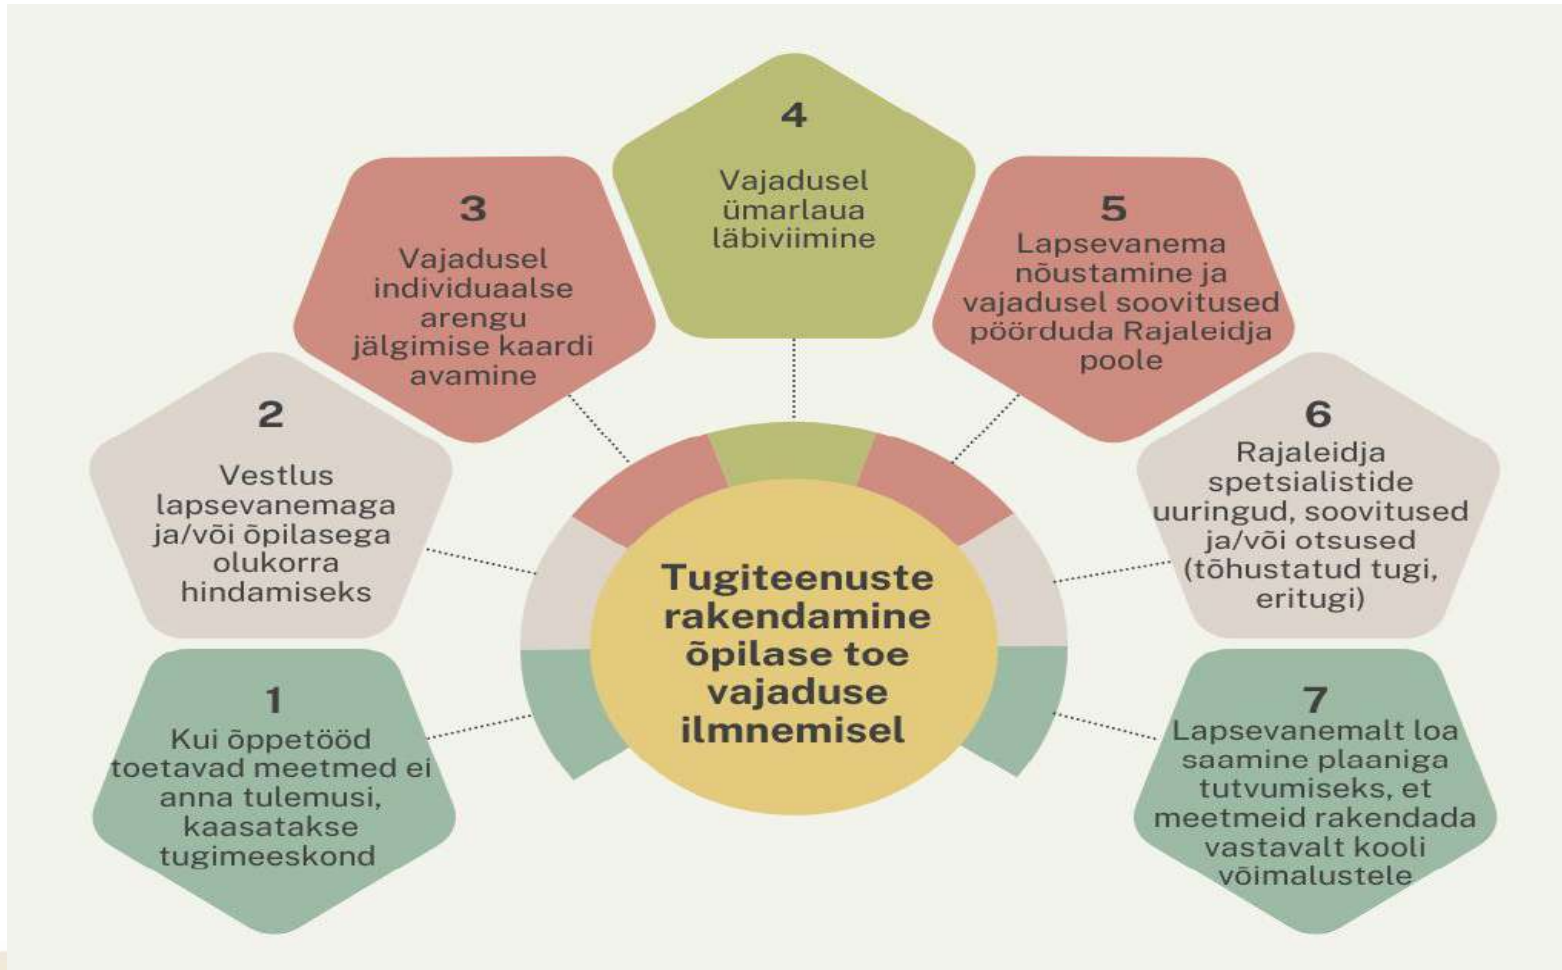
Tugiteenuste rakendamine õpilase toe vajaduse ilmnemisel

1
Kui õppetööd toetavad meetmed ei anna tulemusi, kaasatakse tugimeeskond

2
Vestlus lapsevanemaga ja/või õpilasega olukorra hindamiseks

3
Vajadusel individuaalse arengu jälgimise kaardi avamine

4
Vajadusel ümarlaua läbiviimine

5
Lapsevanema nõustamine ja vajadusel soovitused pöörduda Rajaleidja poole

6
Rajaleidja spetsialistide uuringud, soovitused ja/või otsused (tõhustatud tugi, eritugi)

7
Lapsevanemalt loa saamine plaaniga tutvumiseks, et meetmeid rakendada vastavalt kooli võimalustele